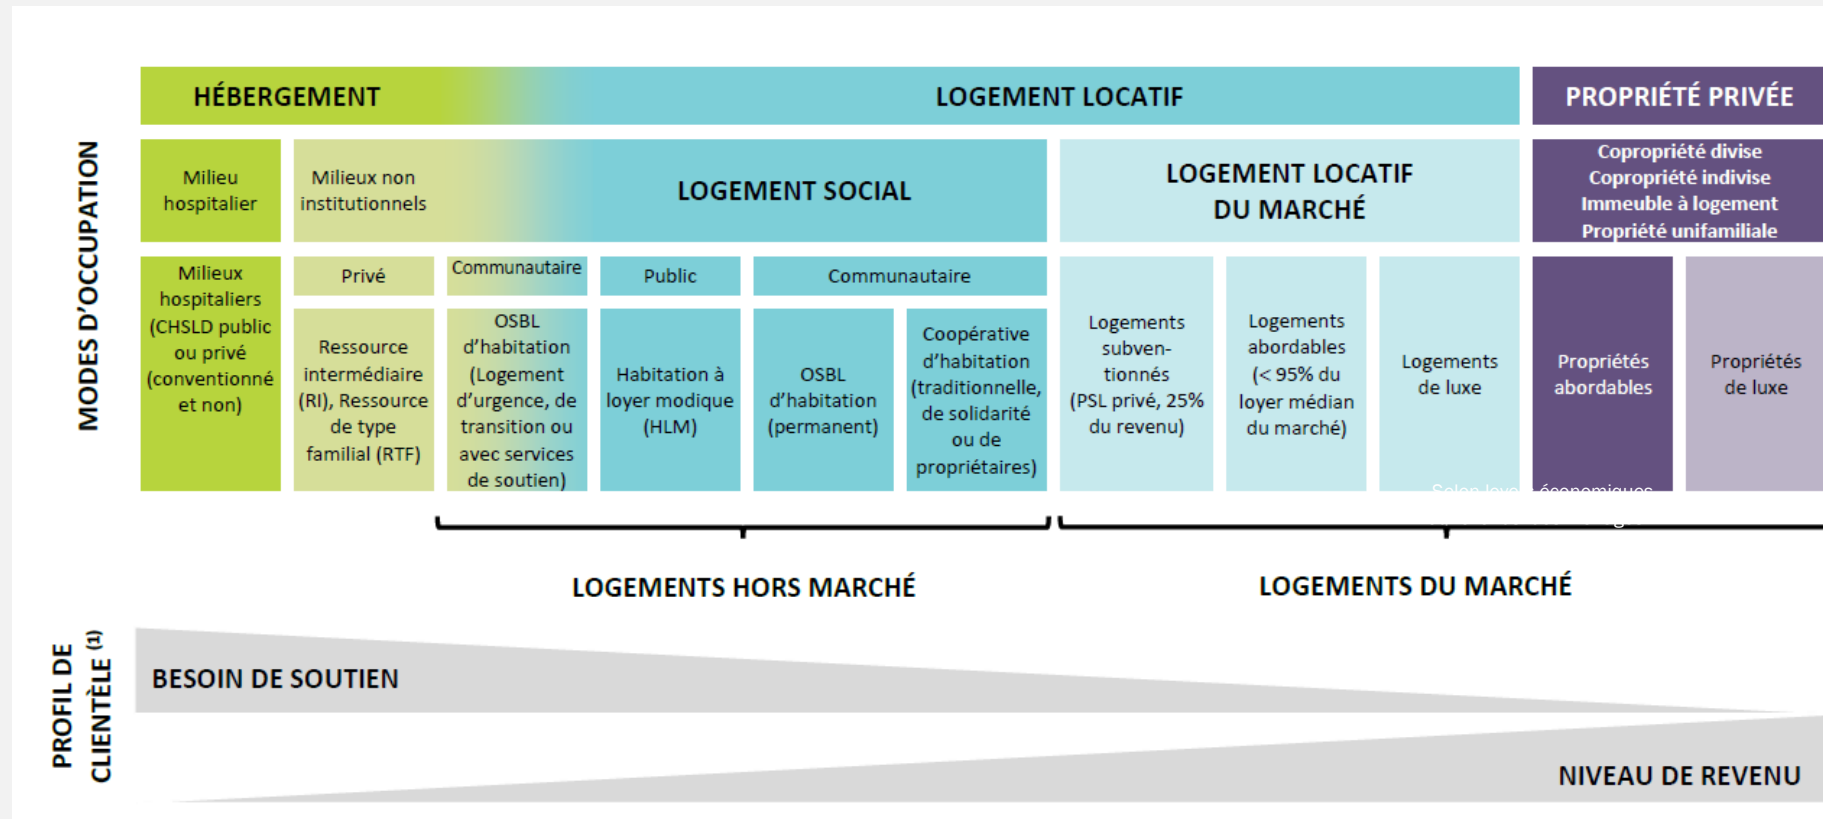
MODES D'OCCUPATION

HÉBERGEMENT

LOGEMENT LOCATIF

PROPRIÉTÉ PRIVÉE

Milieu hospitalier

Milieux non institutionnels

LOGEMENT SOCIAL

LOGEMENT LOCATIF DU MARCHÉ

Copropriété divise
Copropriété indivise
Immeuble à logement
Propriété unifamiliale

Milieux hospitaliers (CHSLD public ou privé (conventionné et non)

Privé

Ressource intermédiaire (RI), Ressource de type familial (RTF)

Communautaire

OSBL d'habitation (Logement d'urgence, de transition ou avec services de soutien)

Public

Habitation à loyer modique (HLM)

Communautaire

OSBL d'habitation (permanent)

Coopérative d'habitation (traditionnelle, de solidarité ou de propriétaires)

Logements subven-tionnés (PSL privé, 25% du revenu)

Logements abordables (< 95% du loyer médian du marché)

Logements de luxe

Propriétés abordables

Propriétés de luxe

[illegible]

LOGEMENTS HORS MARCHÉ

LOGEMENTS DU MARCHÉ

PROFIL DE CLIENTÈLE (1)

BESOIN DE SOUTIEN

NIVEAU DE REVENU